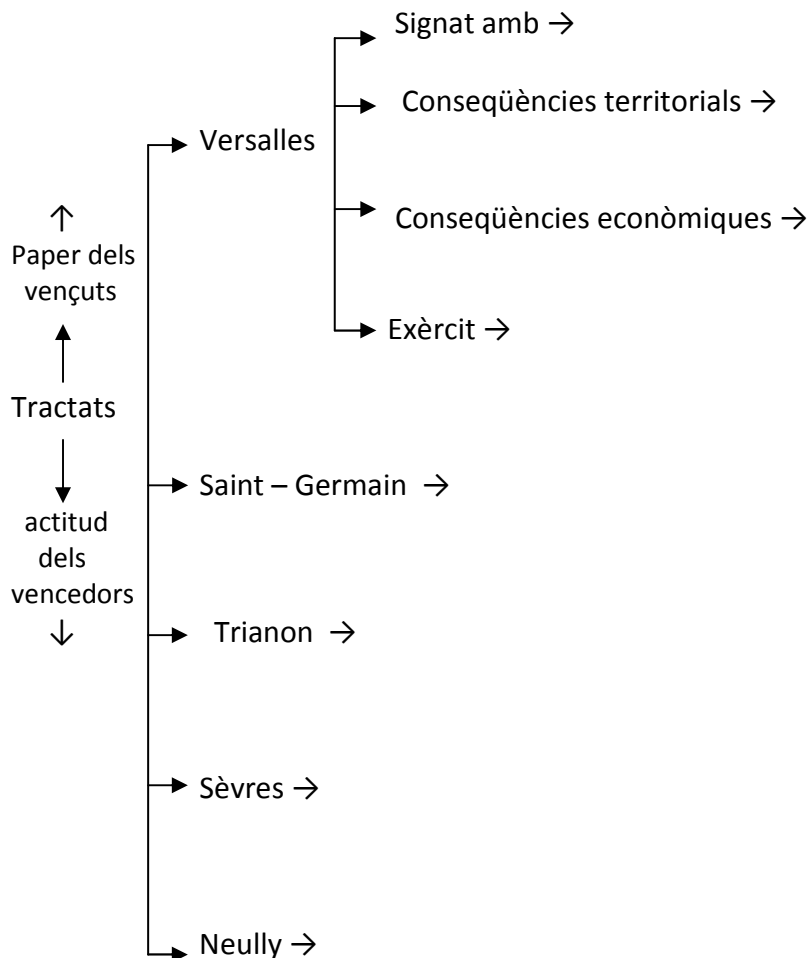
↑
Paper dels vençuts

Tractats

actitud dels vencedors
↓

Versalles

Signat amb →

Conseqüències territorials →

Conseqüències econòmiques →

Exèrcit →

Saint – Germain →

Trianon →

Sèvres →

Neully →